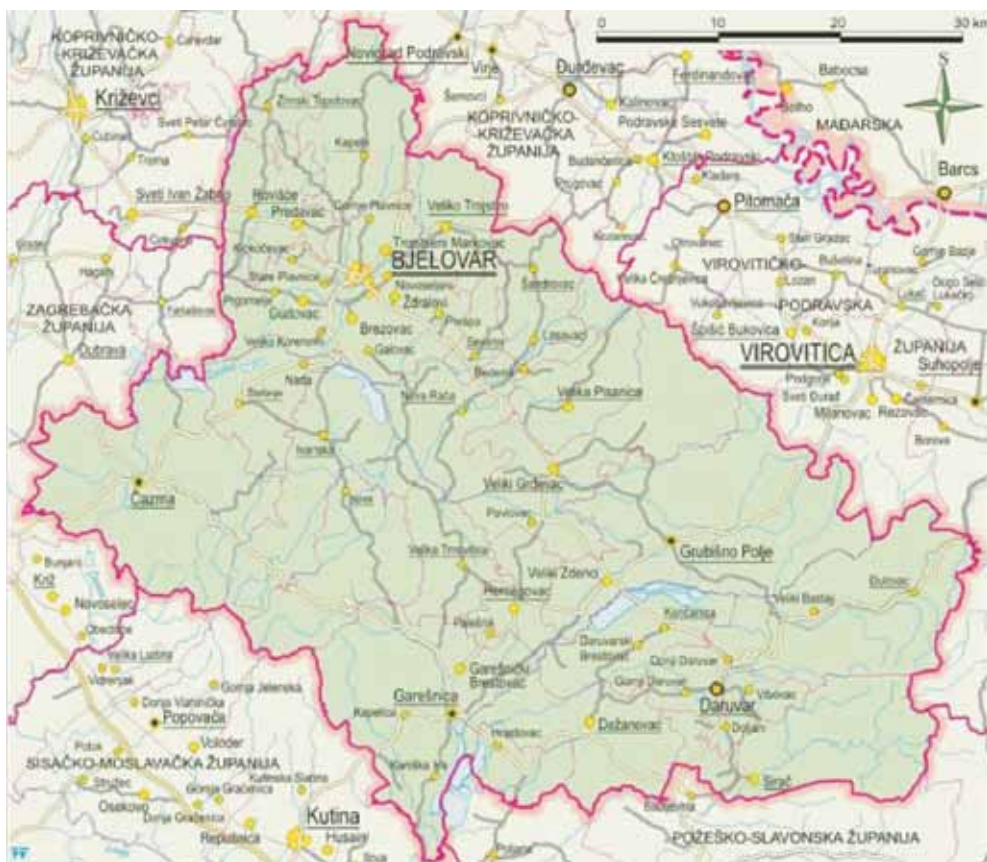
0 10 20 30 km

S

KOPRIVNIČKO-KRIŽEVAČKA ŽUPANIJA

Križevci

Novigrad Podravski

Virje

Đurđevac

Ferdinandovac

Babocsa

MAĐARSKA

Barcs

KOPRIVNIČKO-KRIŽEVAČKA ŽUPANIJA

Kalinovac

Podravske Sesvete

Kloštar Podravski

Pitomača

Zrinski Topolovac

Kapela

Rovišće

Predavac

Sveti Ivan Žabno

Veliki Trojstvo

Trojstvo Markovac

BJELOVAR

Ždralovi

Severin

Gudovac

Brezovac

Velika Pisanica

VIROVITIČKO-PODRAVSKA ŽUPANIJA

VIROVITICA

Suhopolje

Špišić Bukovica

ZAGREBAČKA ŽUPANIJA

Dubrava

Nova Rača

Čazma

Veliki Grđevac

Grubišno Polje

Veliki Zdenci

Hercegovac

Dežanovac

Daruvar

Sirač

Garešnica

Garešnički Brestovac

Končanica

Dulovac

Veliki Bastaji

Križ

Novoselec

Velika Ludina

Popovača

SISAČKO-MOSLAVAČKA ŽUPANIJA

Kutina

POŽEŠKO-SLAVONSKA ŽUPANIJA